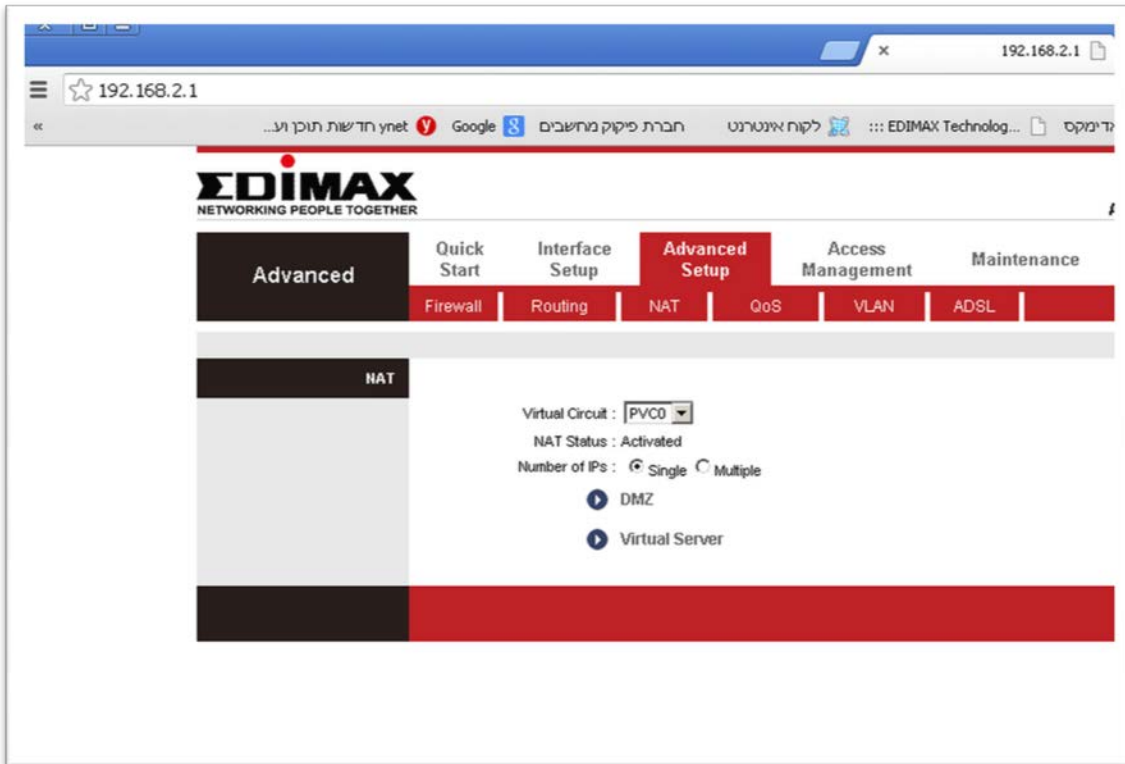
192.168.2.1 ×

192.168.2.1

« ynet חדשות תוכן וע... Google חברת פיקוק מחשבים לקוח אינטרנט ::: EDIMAX Technolog... אדימקס

EDIMAX
NETWORKING PEOPLE TOGETHER

Advanced

Quick Start | Interface Setup | Advanced Setup | Access Management | Maintenance

Firewall | Routing | NAT | QoS | VLAN | ADSL

NAT

Virtual Circuit : PVC0

NAT Status : Activated

Number of IPs : Single Multiple

DMZ

Virtual Server